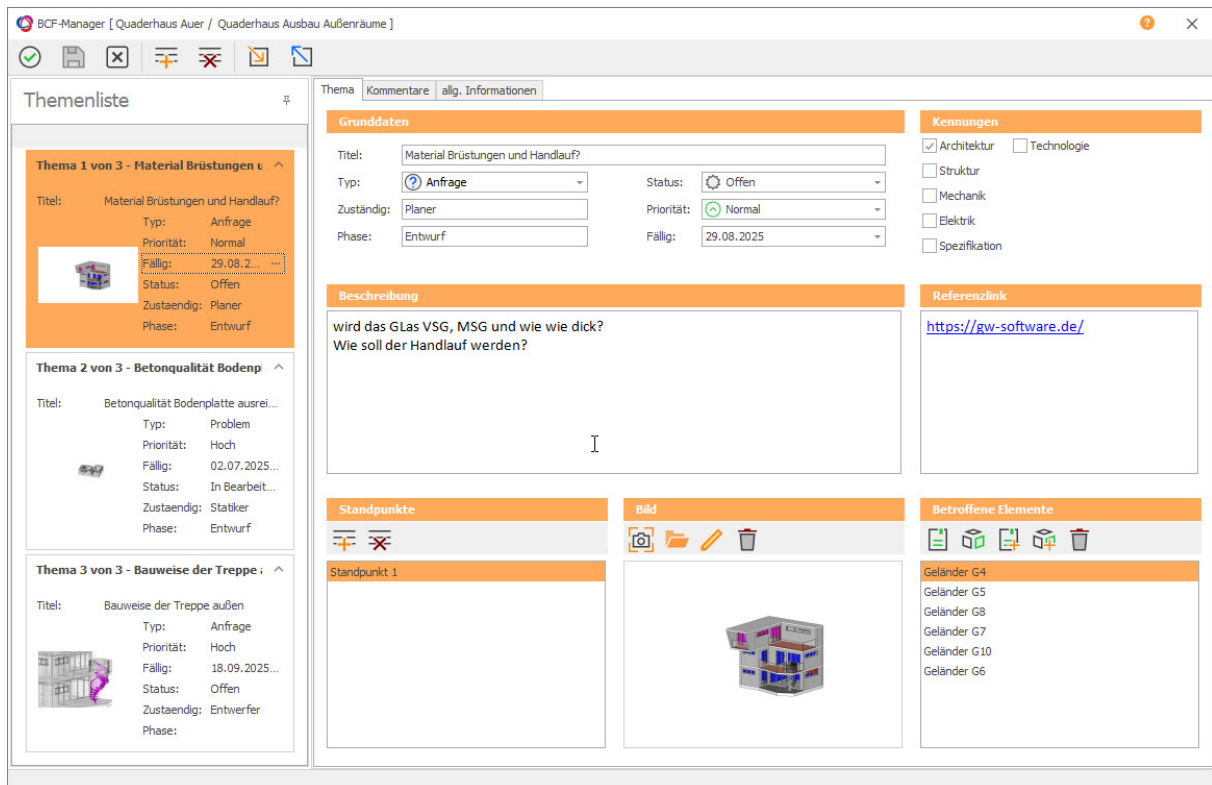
BCF-Manager [ Quaderhaus Auer / Quaderhaus Ausbau Außenräume ]

Themenliste

Thema 1 von 3 - Material Brüstungen u
Titel: Material Brüstungen und Handlauf?
Typ: Anfrage
Priorität: Normal
Fällig: 29.08.2...
Status: Offen
Zustaendig: Planer
Phase: Entwurf

Thema 2 von 3 - Betonqualität Bodenp
Titel: Betonqualität Bodenplatte ausrei...
Typ: Problem
Priorität: Hoch
Fällig: 02.07.2025...
Status: In Bearbeit...
Zustaendig: Statiker
Phase: Entwurf

Thema 3 von 3 - Bauweise der Treppe a
Titel: Bauweise der Treppe außen
Typ: Anfrage
Priorität: Hoch
Fällig: 18.09.2025...
Status: Offen
Zustaendig: Entwerfer
Phase:

Thema | Kommentare | allg. Informationen

Grunddaten
Titel: Material Brüstungen und Handlauf?
Typ: Anfrage
Status: Offen
Zuständig: Planer
Priorität: Normal
Phase: Entwurf
Fällig: 29.08.2025

Kennungen
Architektur
Technologie
Struktur
Mechanik
Elektrik
Spezifikation

Beschreibung
wird das GLas VSG, MSG und wie wie dick?
Wie soll der Handlauf werden?

Referenzlink
https://gw-software.de/

Standpunkte
Standpunkt 1

Bild

Betroffene Elemente
Geländer G4
Geländer G5
Geländer G8
Geländer G7
Geländer G10
Geländer G6